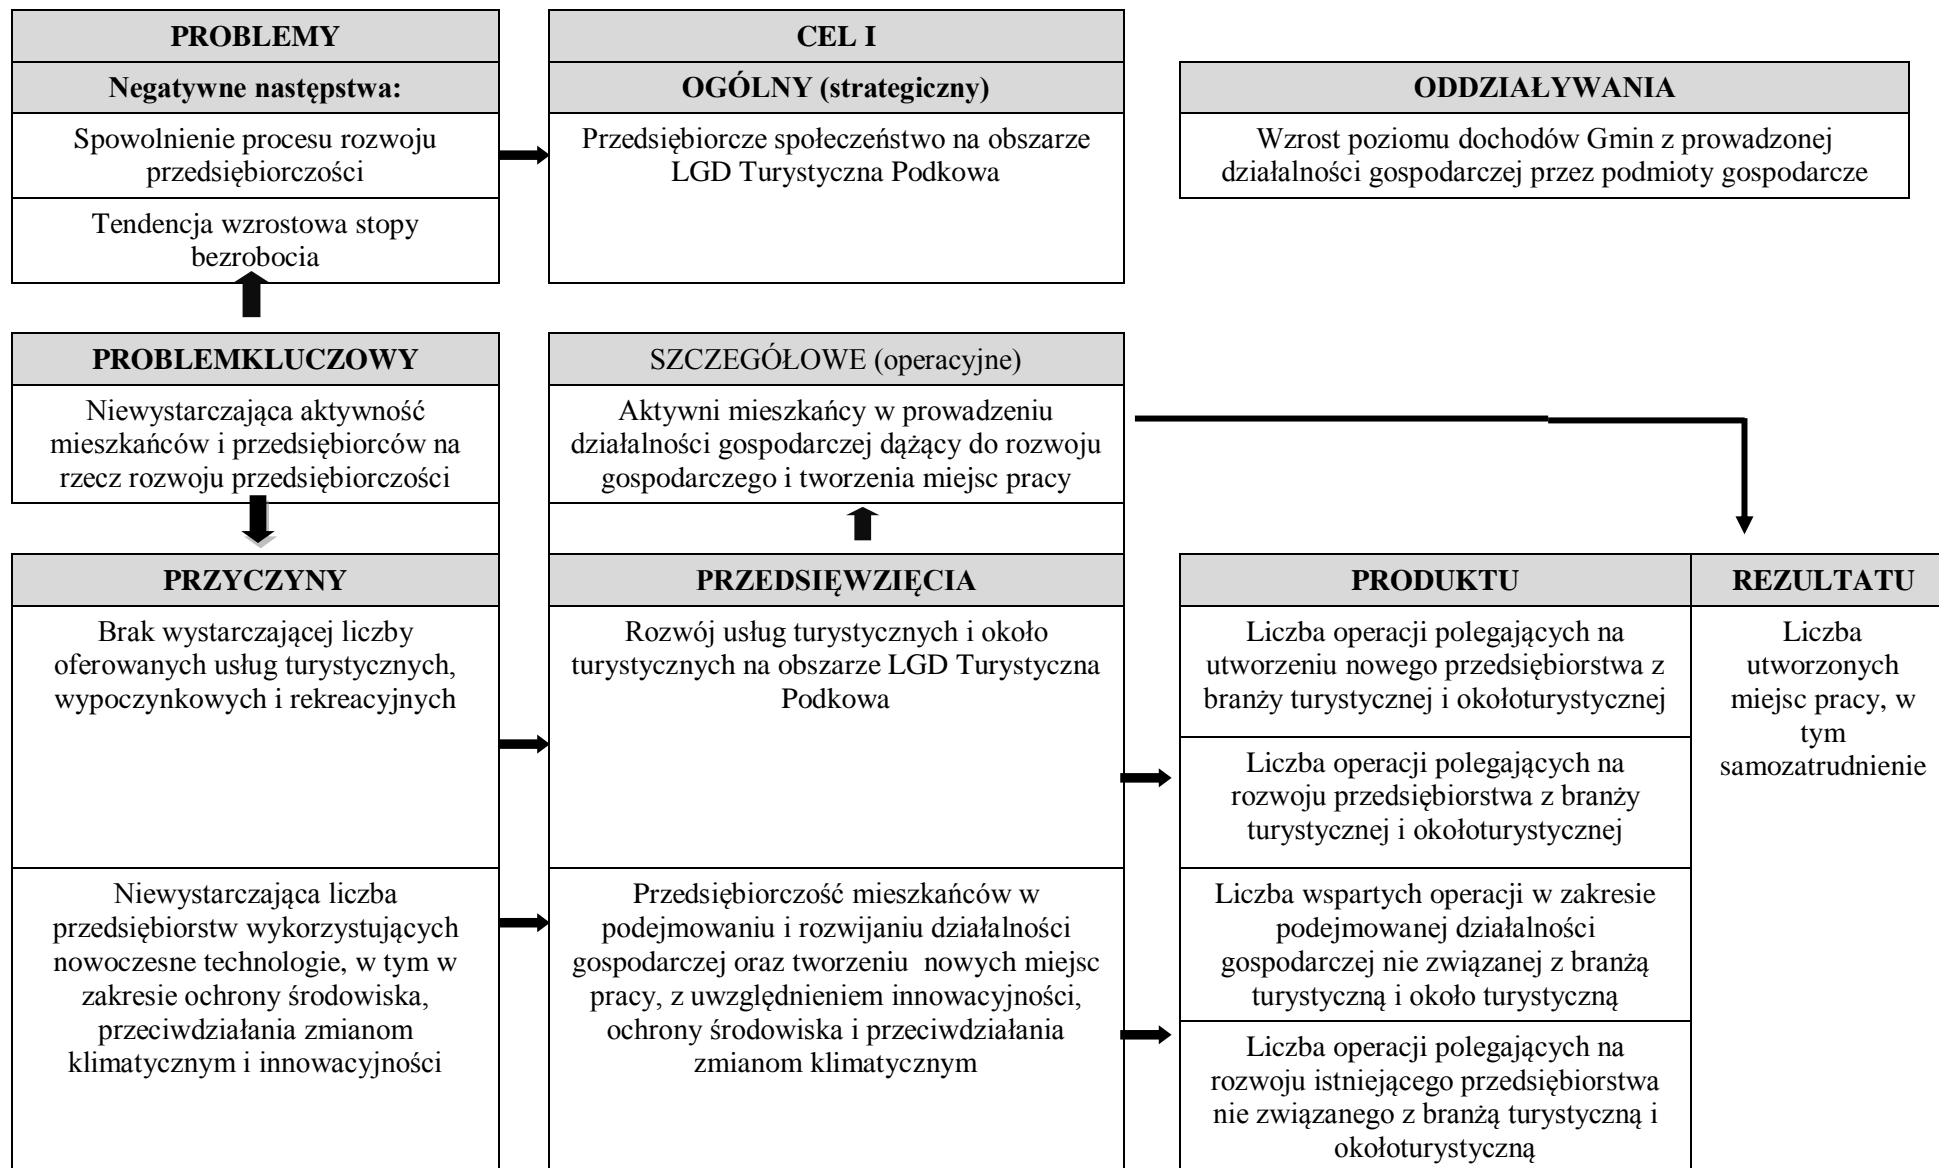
PROBLEMY

Negatywne następstwa:

Spowolnienie procesu rozwoju przedsiębiorczości

Tendencja wzrostowa stopy bezrobocia

CEL I

OGÓLNY (strategiczny)

Przedsiębiorcze społeczeństwo na obszarze LGD Turystyczna Podkowa

ODDZIAŁYWANIA

Wzrost poziomu dochodów Gmin z prowadzonej działalności gospodarczej przez podmioty gospodarcze

PROBLEMKLUCZOWY

Niewystarczająca aktywność mieszkańców i przedsiębiorców na rzecz rozwoju przedsiębiorczości

SZCZEGÓŁOWE (operacyjne)

Aktywni mieszkańcy w prowadzeniu działalności gospodarczej dążący do rozwoju gospodarczego i tworzenia miejsc pracy

PRZYCZYNY

Brak wystarczającej liczby oferowanych usług turystycznych, wypoczynkowych i rekreacyjnych

Niewystarczająca liczba przedsiębiorstw wykorzystujących nowoczesne technologie, w tym w zakresie ochrony środowiska, przeciwdziałania zmianom klimatycznym i innowacyjności

PRZEDSIĘWZIĘCIA

Rozwój usług turystycznych i około turystycznych na obszarze LGD Turystyczna Podkowa

Przedsiębiorczość mieszkańców w podejmowaniu i rozwijaniu działalności gospodarczej oraz tworzeniu nowych miejsc pracy, z uwzględnieniem innowacyjności, ochrony środowiska i przeciwdziałania zmianom klimatycznym

PRODUKTU

Liczba operacji polegających na utworzeniu nowego przedsiębiorstwa z branży turystycznej i okołoturystycznej

Liczba operacji polegających na rozwoju przedsiębiorstwa z branży turystycznej i okołoturystycznej

Liczba wspartych operacji w zakresie podejmowanej działalności gospodarczej nie związanej z branżą turystyczną i około turystyczną

Liczba operacji polegających na rozwoju istniejącego przedsiębiorstwa nie związanego z branżą turystyczną i okołoturystyczną

REZULTATU

Liczba utworzonych miejsc pracy, w tym samozatrudnienie